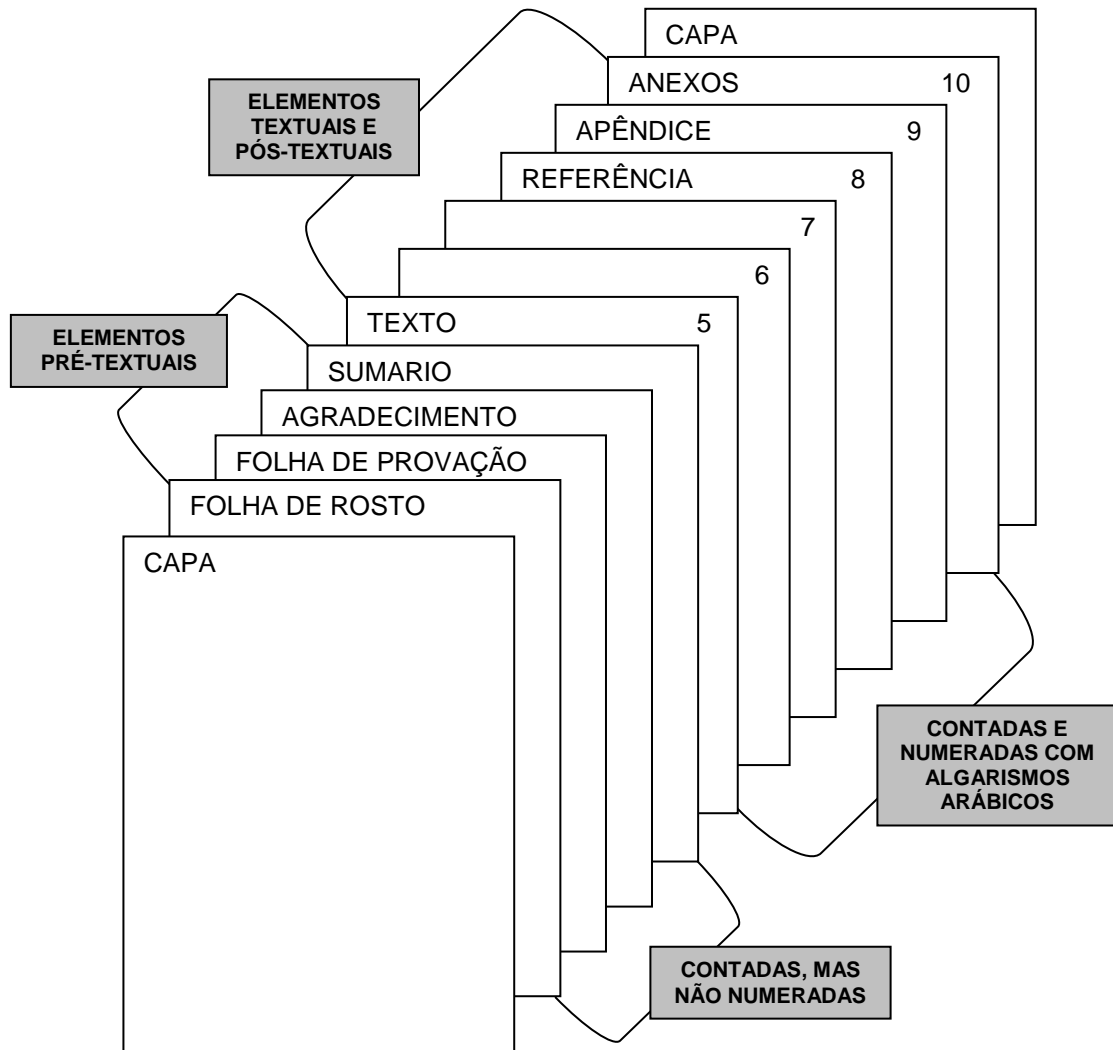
CAPA

ANEXOS 10

ELEMENTOS TEXTUAIS E PÓS-TEXTUAIS

APÊNDICE 9

REFERÊNCIA 8

7

6

ELEMENTOS PRÉ-TEXTUAIS

TEXTO 5

SUMARIO

AGRADECIMENTO

FOLHA DE PROVAÇÃO

FOLHA DE ROSTO

CAPA

CONTADAS E NUMERADAS COM ALGARISMOS ARÁBICOS

CONTADAS, MAS NÃO NUMERADAS